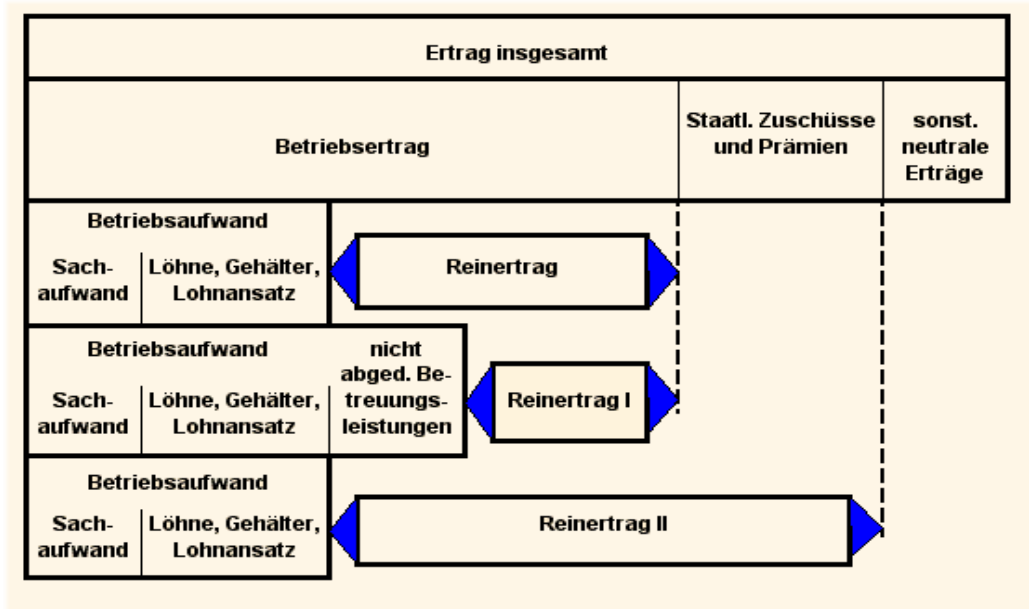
Ertrag insgesamt

Betriebsertrag

Staatl. Zuschüsse und Prämien

sonst. neutrale Erträge

Betriebsaufwand

Sach-aufwand

Löhne, Gehälter, Lohnansatz

Reinertrag

Betriebsaufwand

Sach-aufwand

Löhne, Gehälter, Lohnansatz

nicht abged. Betreuungsleistungen

Reinertrag I

Betriebsaufwand

Sach-aufwand

Löhne, Gehälter, Lohnansatz

Reinertrag II